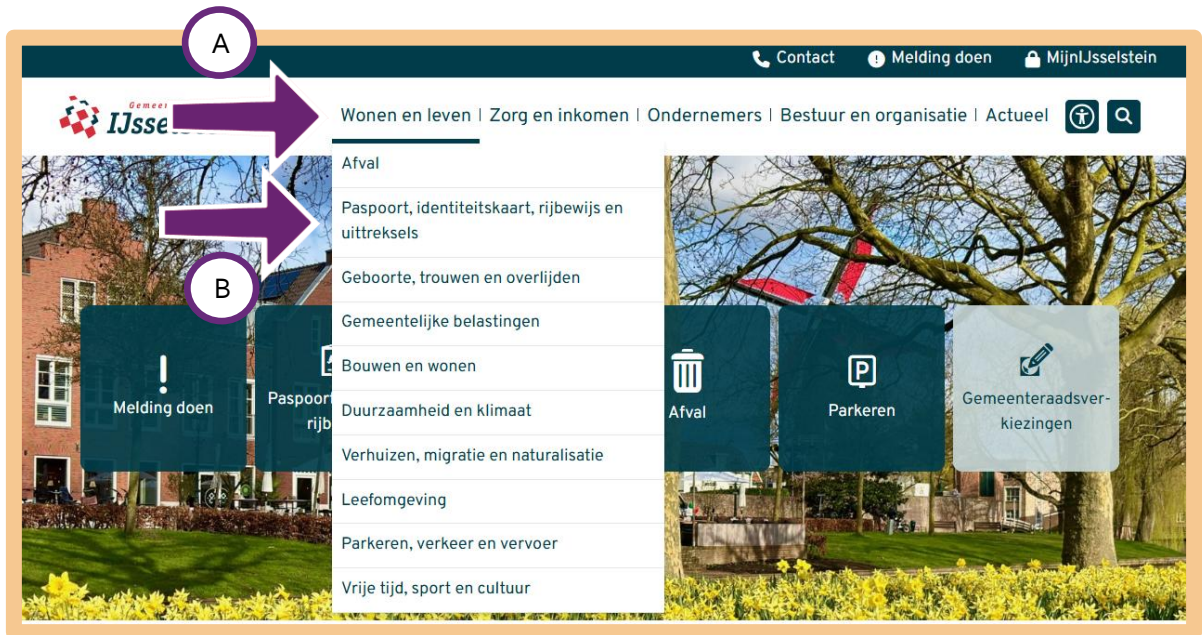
A

Contact Melding doen MijnIJsselstein

Gemeente IJsselstein

Wonen en leven | Zorg en inkomen | Ondernemers | Bestuur en organisatie | Actueel

Afval

Paspoort, identiteitskaart, rijbewijs en uittreksels

B

Geboorte, trouwen en overlijden

Gemeentelijke belastingen

Bouwen en wonen

Duurzaamheid en klimaat

Verhuizen, migratie en naturalisatie

Leefomgeving

Parkeren, verkeer en vervoer

Vrije tijd, sport en cultuur

Melding doen

Paspoort rijb

Afval

Parkeren

Gemeenteraadsverkiezingen